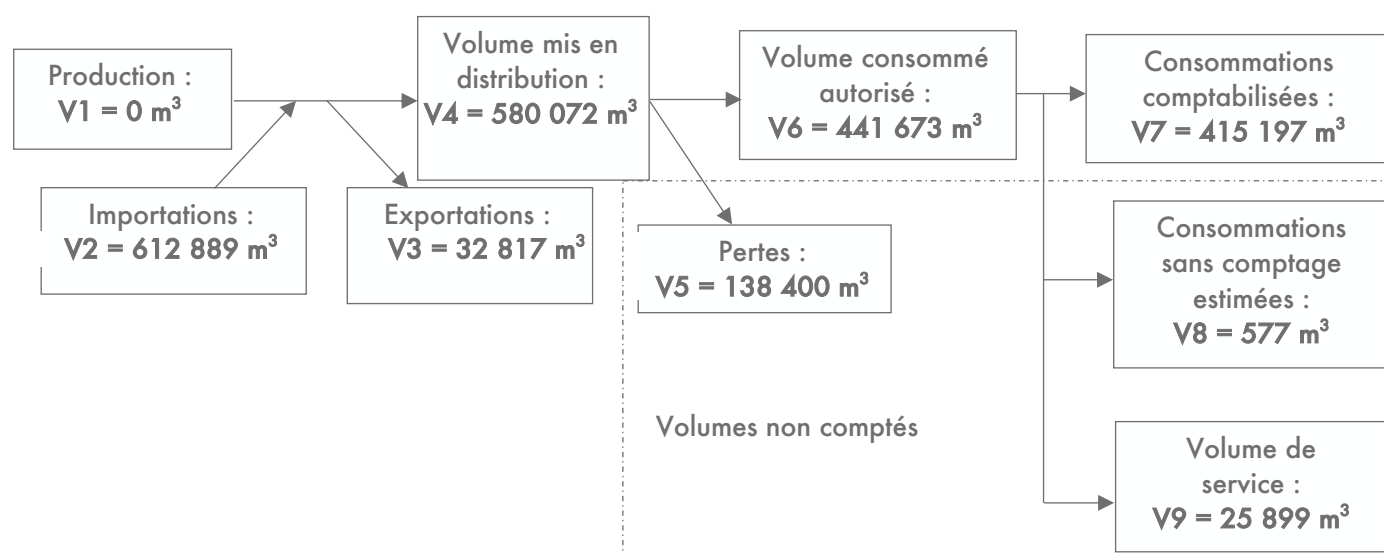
Production :
V1 = 0 m$^3$

Importations :
V2 = 612 889 m$^3$

Exportations :
V3 = 32 817 m$^3$

Volume mis en distribution :
V4 = 580 072 m$^3$

Volume consommé autorisé :
V6 = 441 673 m$^3$

Consommations comptabilisées :
V7 = 415 197 m$^3$

Pertes :
V5 = 138 400 m$^3$

Consommations sans comptage estimées :
V8 = 577 m$^3$

Volumes non comptés

Volume de service :
V9 = 25 899 m$^3$